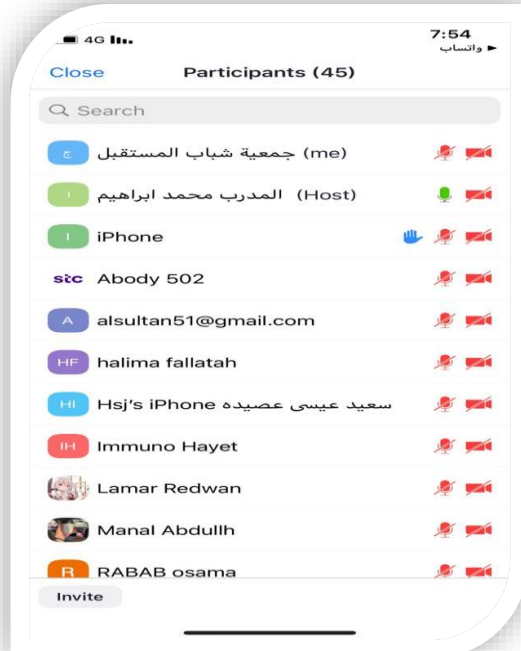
4G

7:54
◄ واتساب

Close
Participants (45)

Search

ج جمعية شباب المستقبل (me)

I المدرب محمد ابراهيم (Host)

I iPhone

stc Abody 502

A alsultan51@gmail.com

HF halima fallatah

HI Hsj's iPhone سعيد عيسى عصيده

IH Immuno Hayet

Lamar Redwan

Manal Abdullh

R RABAB osama

Invite